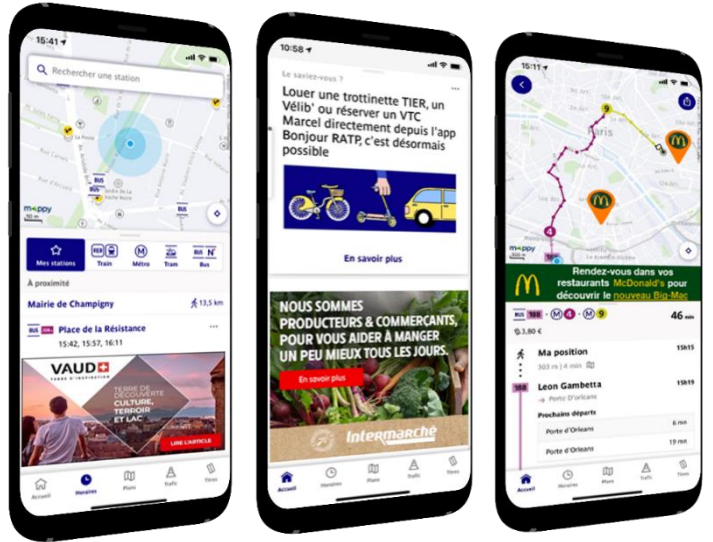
15:41

Rechercher une station

mappy

Mes stations | Train | Métro | Tram | Bus

À proximité

Mairie de Champigny 13,5 km

BUS Place de la Résistance

15:42, 15:57, 16:11

VAUD
TERRE DE DÉCOUVERTE
CULTURE, TERROIR ET LAC

LIRE L'ARTICLE

Accueil | Horaires | Plans | Trafic | Titres

10:58

Le saviez-vous ?

Louer une trottinette TIER, un Vélib' ou réserver un VTC Marcel directement depuis l'app Bonjour RATP, c'est désormais possible

En savoir plus

NOUS SOMMES PRODUCTEURS & COMMERÇANTS, POUR VOUS AIDER À MANGER UN PEU MIEUX TOUS LES JOURS.

En savoir plus

Intermarché

Accueil | Horaires | Plans | Trafic | Titres

15:11

Paris

mappy

Rendez-vous dans vos restaurants McDonald's pour découvrir le nouveau Big-Mac

46 min

3,80 €

Ma position 15h15
303 m | 4 min

Leon Gambetta 15h19
Porte D'Orleans

Prochains départs

Porte d'Orleans 6 min

Porte d'Orleans 19 min

Accueil | Horaires | Plans | Trafic | Titres